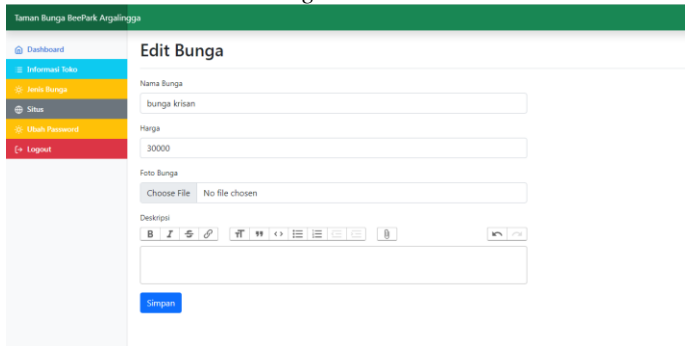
Taman Bunga BeePark Argalingga

Dashboard
Informasi Toko
Jenis Bunga
Situs
Ubah Password
Logout

Edit Bunga

Nama Bunga
bunga krisan

Harga
30000

Foto Bunga
Choose File No file chosen

Deskripsi
B I

Simpan